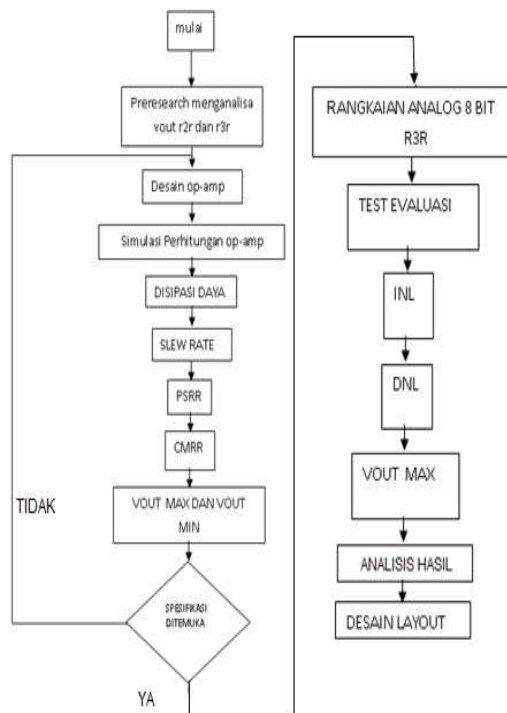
mulai

Preresearch menganalisa vout r2r dan r3r

Desain op-amp

Simulasi Perhitungan op-amp

DISIPASI DAYA

SLEW RATE

PSRR

CMRR

TIDAK

VOUT MAX DAN VOUT MIN

SPESIFIKASI DITEMUKA

YA

RANGKAIAN ANALOG 8 BIT R3R

TEST EVALUASI

INL

DNL

VOUT MAX

ANALISIS HASIL

DESAIN LAYOUT